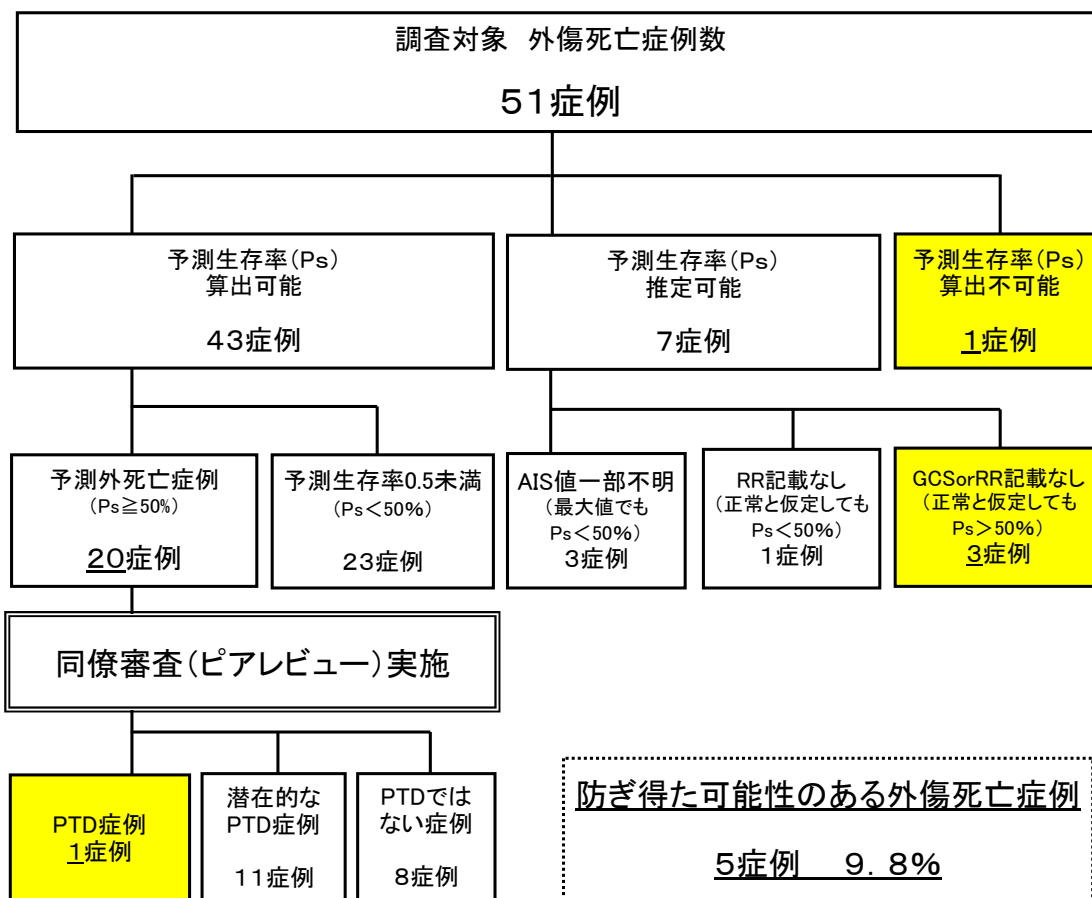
調査対象　外傷死亡症例数

51症例

予測生存率(Ps)
算出可能

43症例

予測生存率(Ps)
推定可能

7症例

予測生存率(Ps)
算出不可能

1症例

予測外死亡症例
(Ps≧50%)

20症例

予測生存率0.5未満
(Ps＜50%)

23症例

AIS値一部不明
(最大値でも
Ps＜50%)
3症例

RR記載なし
(正常と仮定しても
Ps＜50%)
1症例

GCSorRR記載なし
(正常と仮定しても
Ps＞50%)
3症例

同僚審査(ピアレビュー)実施

PTD症例
1症例

潜在的な
PTD症例

11症例

PTDでは
ない症例

8症例

防ぎ得た可能性のある外傷死亡症例

5症例　9．8%